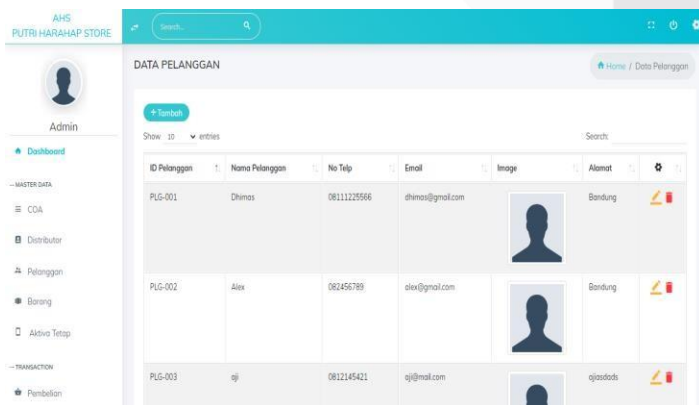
AHS
PUTRI HARAHAP STORE

Search...

Admin

Dashboard

— MASTER DATA

COA

Distributor

Pelanggan

Barang

Aktiva Tetap

— TRANSACTION

Pembelian

DATA PELANGGAN

Home / Data Pelanggan

+ Tambah

Show 10 entries

Search:

| ID Pelanggan | Nama Pelanggan | No Telp | Email | Image | Alamat | |
|---|---|---|---|---|---|---|
| PLG-001 | Dhimas | 08111225566 | dhimas@gmail.com | | Bandung | |
| PLG-002 | Alex | 082456789 | alex@gmail.com | | Bandung | |
| PLG-003 | aji | 0812145421 | aji@mail.com | | ajiasdads | |